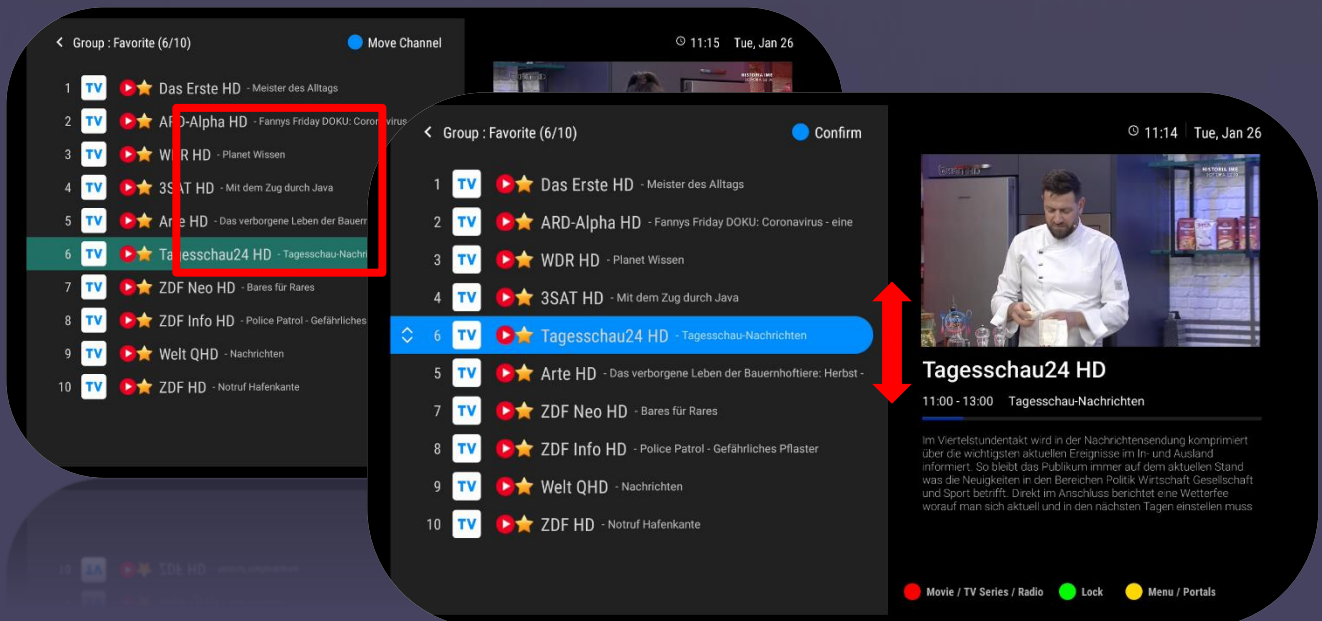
Group : Favorite (6/10)
Move Channel
11:15 Tue, Jan 26

1 TV Das Erste HD - Meister des Alltags
2 TV ARD-Alpha HD - Fannys Friday DOKU: Coronavirus
3 TV WDR HD - Planet Wissen
4 TV 3SAT HD - Mit dem Zug durch Java
5 TV Arte HD - Das verborgene Leben der Bauern
6 TV Tagesschau24 HD - Tagesschau-Nachrich
7 TV ZDF Neo HD - Bares für Rares
8 TV ZDF Info HD - Police Patrol - Gefährliches
9 TV Welt QHD - Nachrichten
10 TV ZDF HD - Notruf Hafenkante

Group : Favorite (6/10)
Confirm
11:14 Tue, Jan 26

1 TV Das Erste HD - Meister des Alltags
2 TV ARD-Alpha HD - Fannys Friday DOKU: Coronavirus - eine
3 TV WDR HD - Planet Wissen
4 TV 3SAT HD - Mit dem Zug durch Java
6 TV Tagesschau24 HD - Tagesschau-Nachrichten
5 TV Arte HD - Das verborgene Leben der Bauernhoftiere: Herbst -
7 TV ZDF Neo HD - Bares für Rares
8 TV ZDF Info HD - Police Patrol - Gefährliches Pflaster
9 TV Welt QHD - Nachrichten
10 TV ZDF HD - Notruf Hafenkante

Tagesschau24 HD
11:00 - 13:00 Tagesschau-Nachrichten

Im Viertelstundentakt wird in der Nachrichtensendung komprimiert über die wichtigsten aktuellen Ereignisse im In- und Ausland informiert. So bleibt das Publikum immer auf dem aktuellen Stand was die Neuigkeiten in den Bereichen Politik Wirtschaft Gesellschaft und Sport betrifft. Direkt im Anschluss berichtet eine Wetterfee worauf man sich aktuell und in den nächsten Tagen einstellen muss

Movie / TV Series / Radio
Lock
Menu / Portals